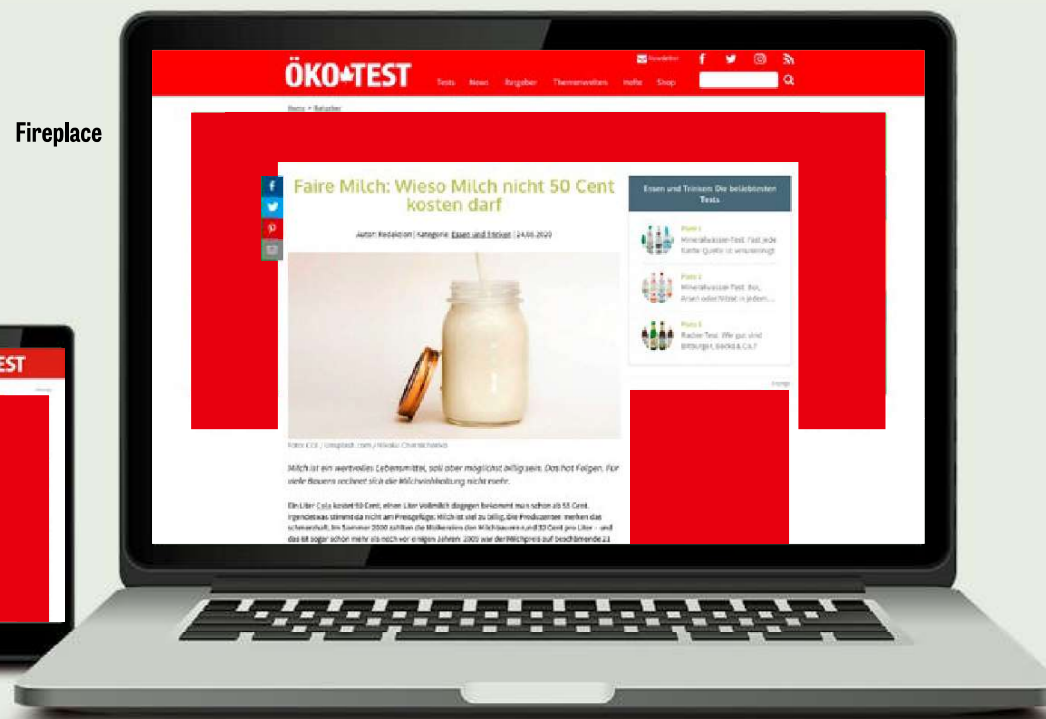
Fireplace

ÖKO TEST

Newsletter

Tests News Ratgeber Themenwelten Hefte Shop

Home > Ratgeber

Faire Milch: Wieso Milch nicht 50 Cent kosten darf

Autor: Redaktion | Kategorie: Essen und Trinken | 24.06.2020

Foto: CC0 / Unsplash.com / Nikolai Chernichenko

Milch ist ein wertvolles Lebensmittel, soll aber möglichst billig sein. Das hat Folgen. Für viele Bauern rechnet sich die Milchviehhaltung nicht mehr.

Ein Liter Cola kostet 69 Cent, einen Liter Vollmilch dagegen bekommt man schon ab 55 Cent. Irgendetwas stimmt da nicht am Preisgefüge: Milch ist viel zu billig. Die Produzenten merken das schmerzhaft. Im Sommer 2020 zahlten die Molkereien den Milchbauern rund 32 Cent pro Liter – und das ist sogar schon mehr als noch vor einigen Jahren: 2009 war der Milchpreis auf beschämende 21

Essen und Trinken: Die beliebtesten Tests

Platz 1
Mineralwasser-Test: Fast jede fünfte Quelle ist verunreinigt

Platz 2
Mineralwasser-Test: Bor, Arsen oder Nitrat in jedem ...

Platz 3
Radler-Test: Wie gut sind Bitburger, Beck's & Co.?

Anzeige

EST